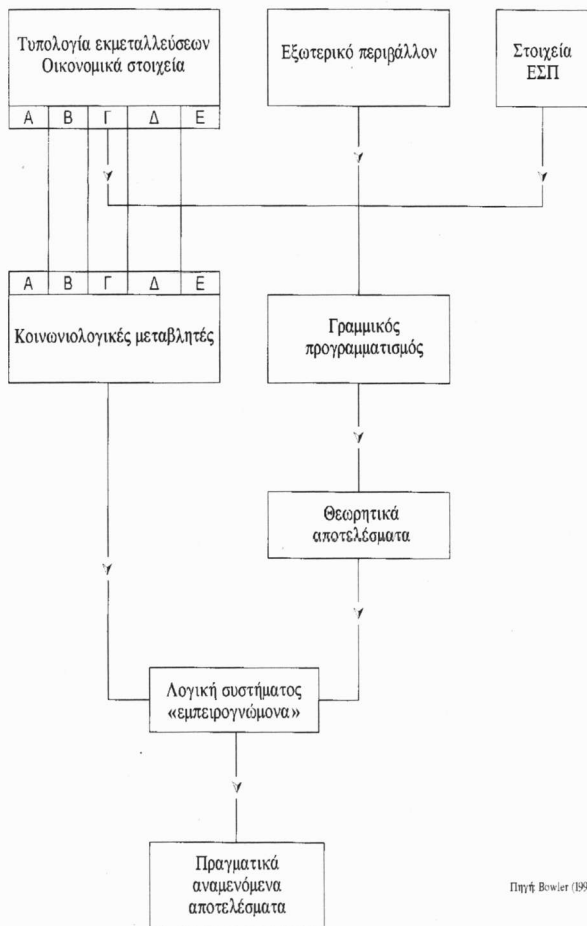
Τυπολογία εκμεταλλεύσεων
Οικονομικά στοιχεία

| Α | Β | Γ | Δ | Ε |
|---|---|---|---|---|

Εξωτερικό περιβάλλον

Στοιχεία ΕΣΠ

| Α | Β | Γ | Δ | Ε |
|---|---|---|---|---|

Κοινωνιολογικές μεταβλητές

Γραμμικός προγραμματισμός

Θεωρητικά αποτελέσματα

Λογική συστήματος «εμπειρογνώμονα»

Πραγματικά αναμενόμενα αποτελέσματα

Πηγή: Bowler (199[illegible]